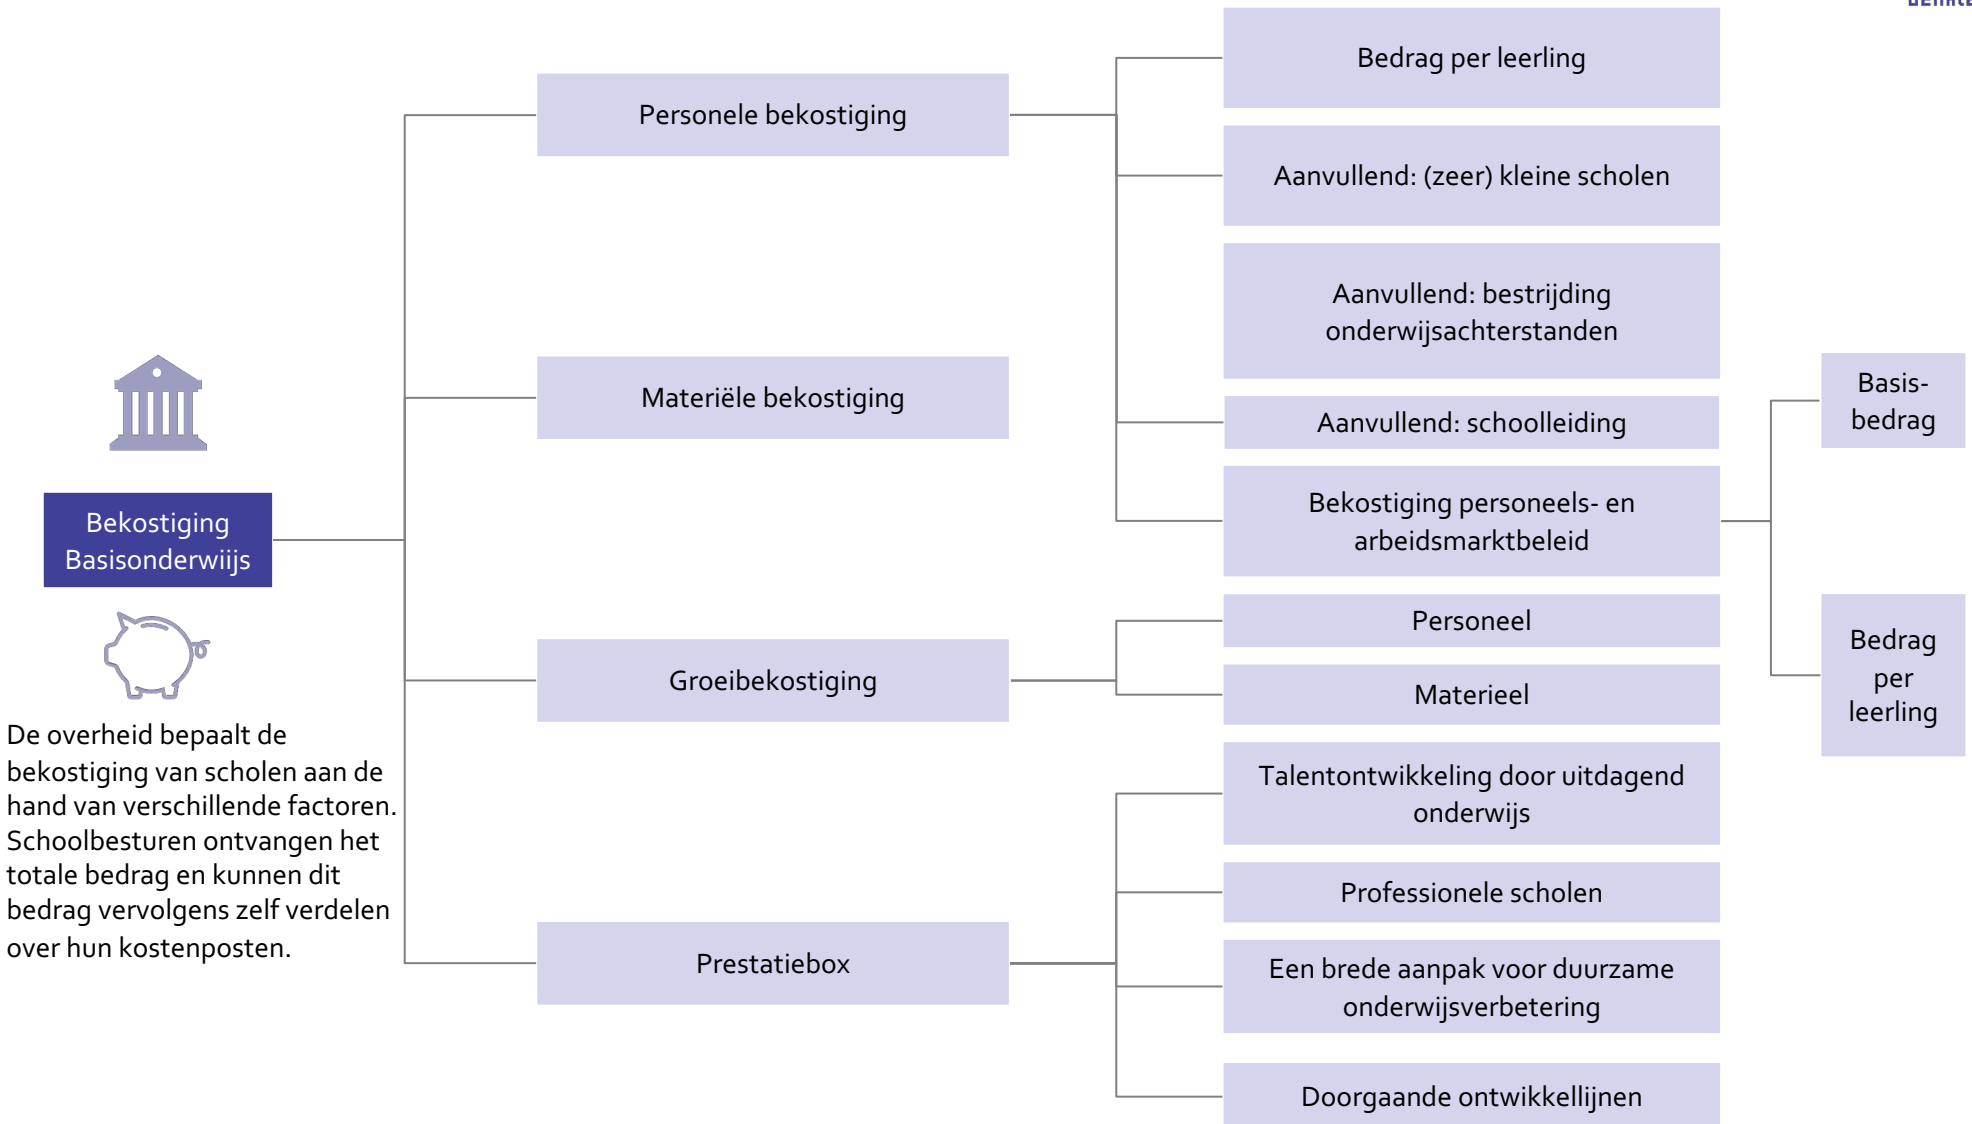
Bekostiging Basisonderwijs

De overheid bepaalt de bekostiging van scholen aan de hand van verschillende factoren. Schoolbesturen ontvangen het totale bedrag en kunnen dit bedrag vervolgens zelf verdelen over hun kostenposten.

Personele bekostiging

Materiële bekostiging

Groeibekostiging

Prestatiebox

Bedrag per leerling

Aanvullend: (zeer) kleine scholen

Aanvullend: bestrijding onderwijsachterstanden

Aanvullend: schoolleiding

Bekostiging personeels- en arbeidsmarktbeleid

Personeel

Materieel

Talentontwikkeling door uitdagend onderwijs

Professionele scholen

Een brede aanpak voor duurzame onderwijsverbetering

Doorgaande ontwikkellijnen

Basis-bedrag

Bedrag per leerling